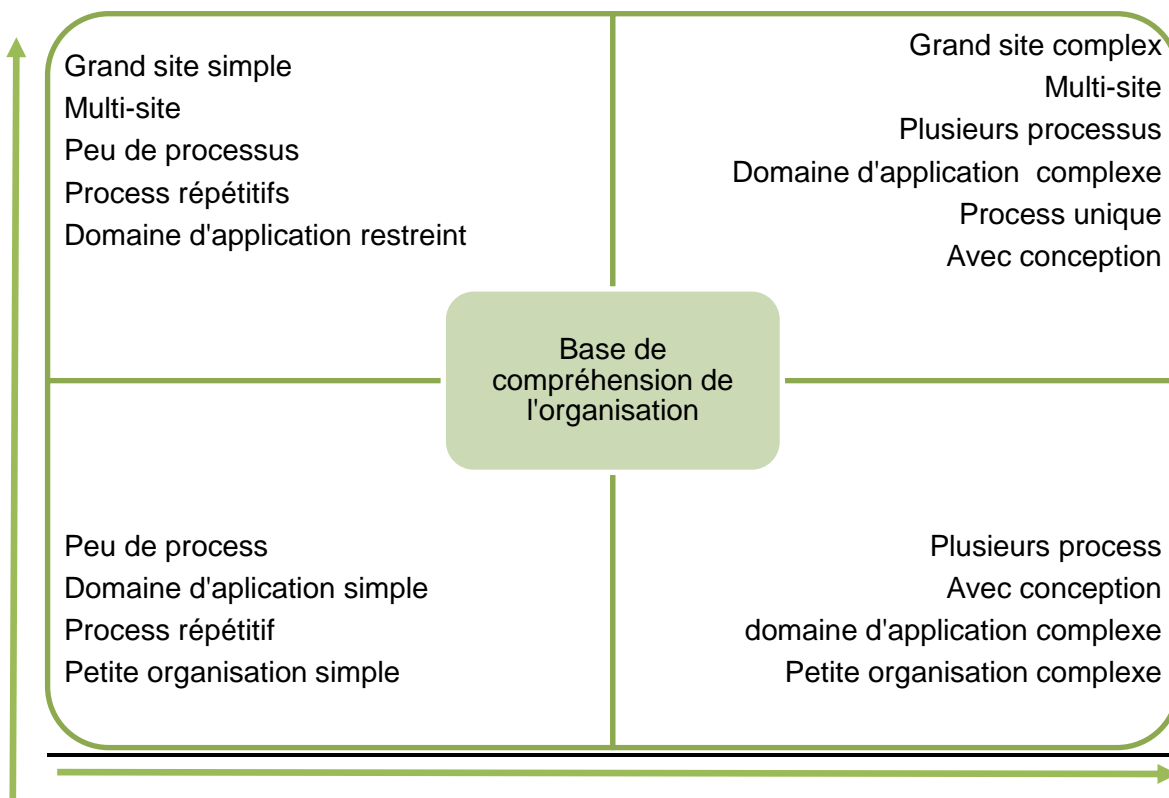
Grand site simple
Multi-site
Peu de processus
Process répétitifs
Domaine d'application restreint

Grand site complex
Multi-site
Plusieurs processus
Domaine d'application complexe
Process unique
Avec conception

Base de compréhension de l'organisation

Peu de process
Domaine d'aplication simple
Process répétitif
Petite organisation simple

Plusieurs process
Avec conception
domaine d'application complexe
Petite organisation complexe